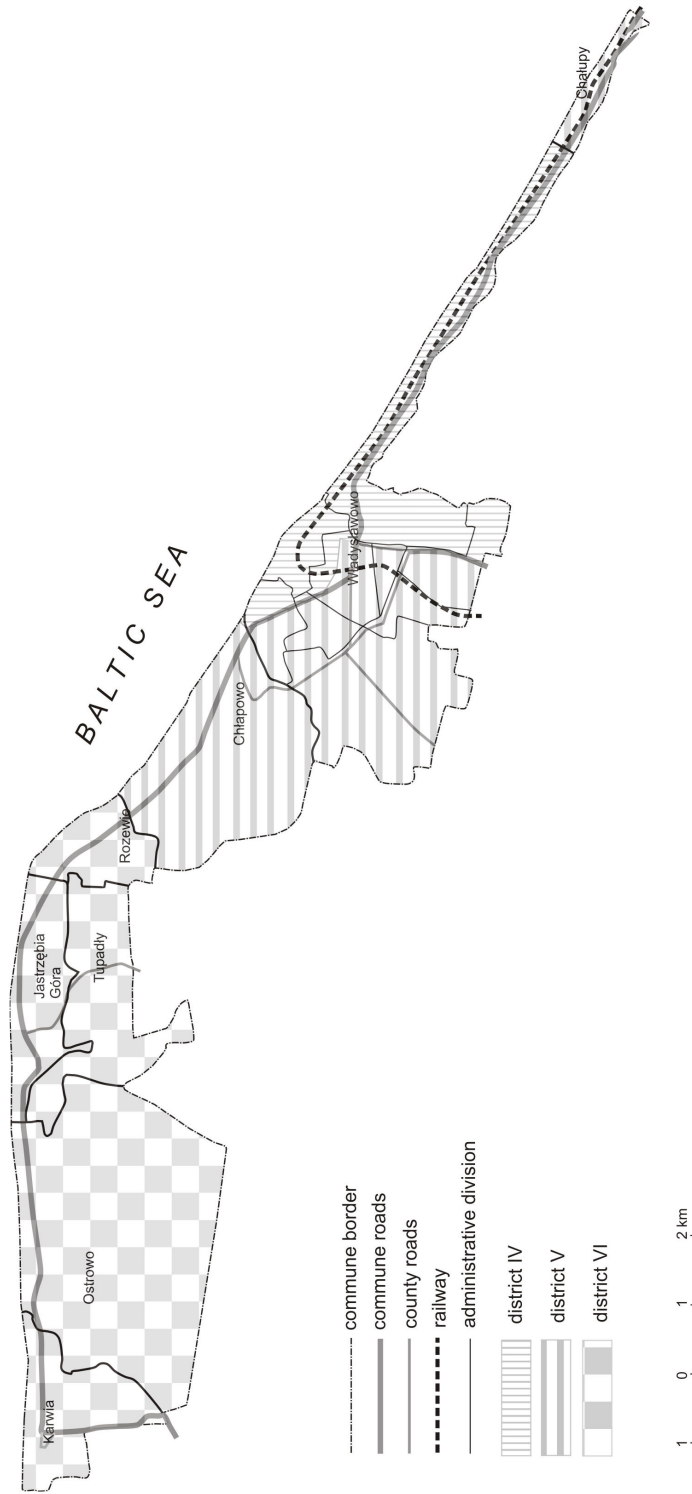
BALTIC SEA

Karwia

Ostrowo

Jastrzębia Góra

Tupadły

Rozewie

Chłapowo

Władysławowo

Chałupy

commune border

commune roads

county roads

railway

administrative division

district IV

district V

district VI

1 0 1 2 km